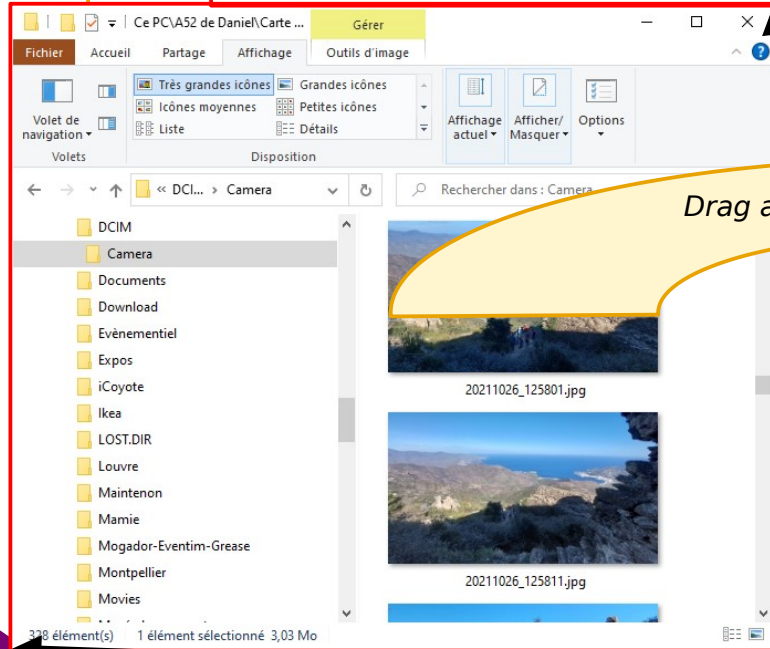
Ce PC\A52 de Daniel\Carte ...

Gérer

Fichier Accueil Partage Affichage Outils d'image

Volet de navigation

Très grandes icônes
Grandes icônes
Icônes moyennes
Petites icônes
Liste
Détails

Affichage actuel
Afficher/ Masquer
Options

Volets
Disposition

« DCI... › Camera

Rechercher dans : Camera

Drag a

DCIM
Camera
Documents
Download
Evènementiel
Expos
iCoyote
Ikea
LOST.DIR
Louvre
Maintenon
Mamie
Mogador-Eventim-Grease
Montpellier
Movies

20211026_125801.jpg

20211026_125811.jpg

328 élément(s) 1 élément sélectionné 3,03 Mo